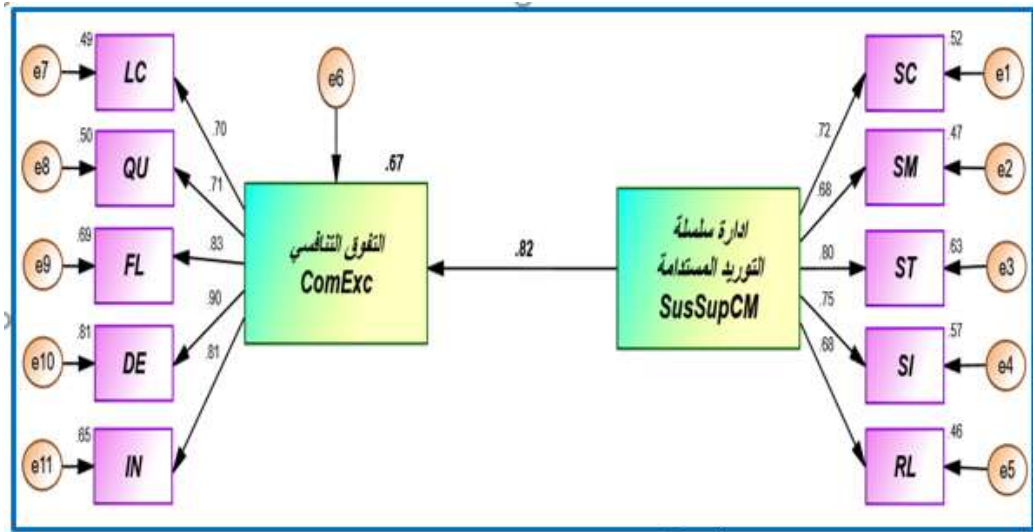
.49
e7
LC
.50
e8
QU
.69
e9
FL
.81
e10
DE
.65
e11
IN
.70
.71
.83
.90
.81
e6
.67
التفوق التنافسي
ComExc
.82
ادارة سلسلة
التوريد المستدامة
SusSupCM
.72
.68
.80
.75
.68
.52
SC
e1
.47
SM
e2
.63
ST
e3
.57
SI
e4
.46
RL
e5